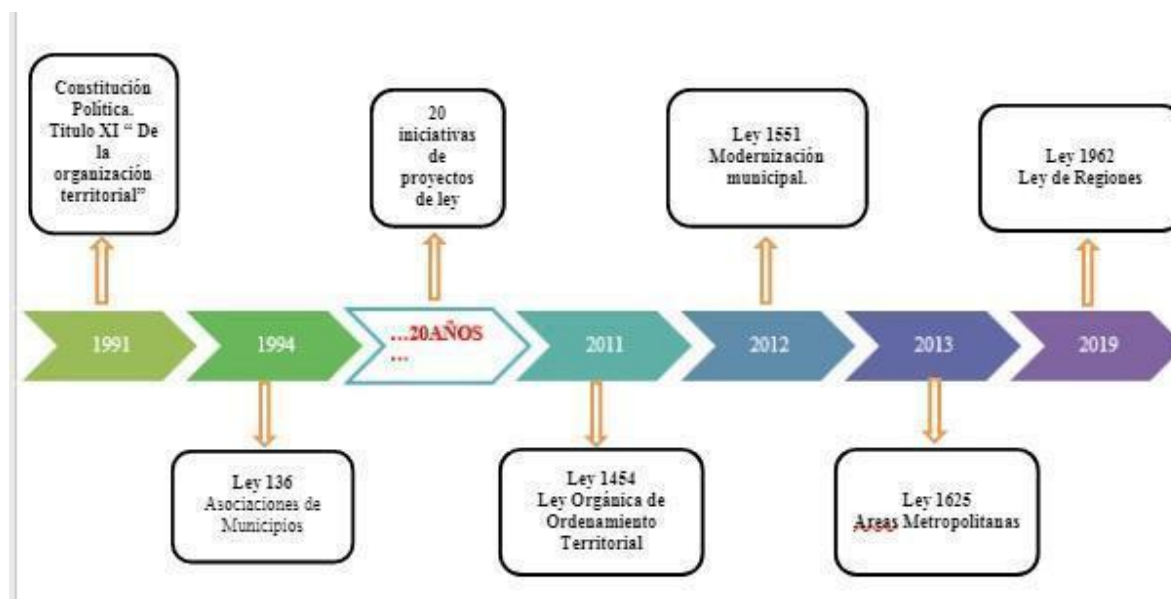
Constitución Política. Titulo XI " De la organización territorial"

20 iniciativas de proyectos de ley

Ley 1551 Modernización municipal.

Ley 1962 Ley de Regiones

1991

1994

...20AÑOS ...

2011

2012

2013

2019

Ley 136 Asociaciones de Municipios

Ley 1454 Ley Orgánica de Ordenamiento Territorial

Ley 1625 Areas Metropolitanas